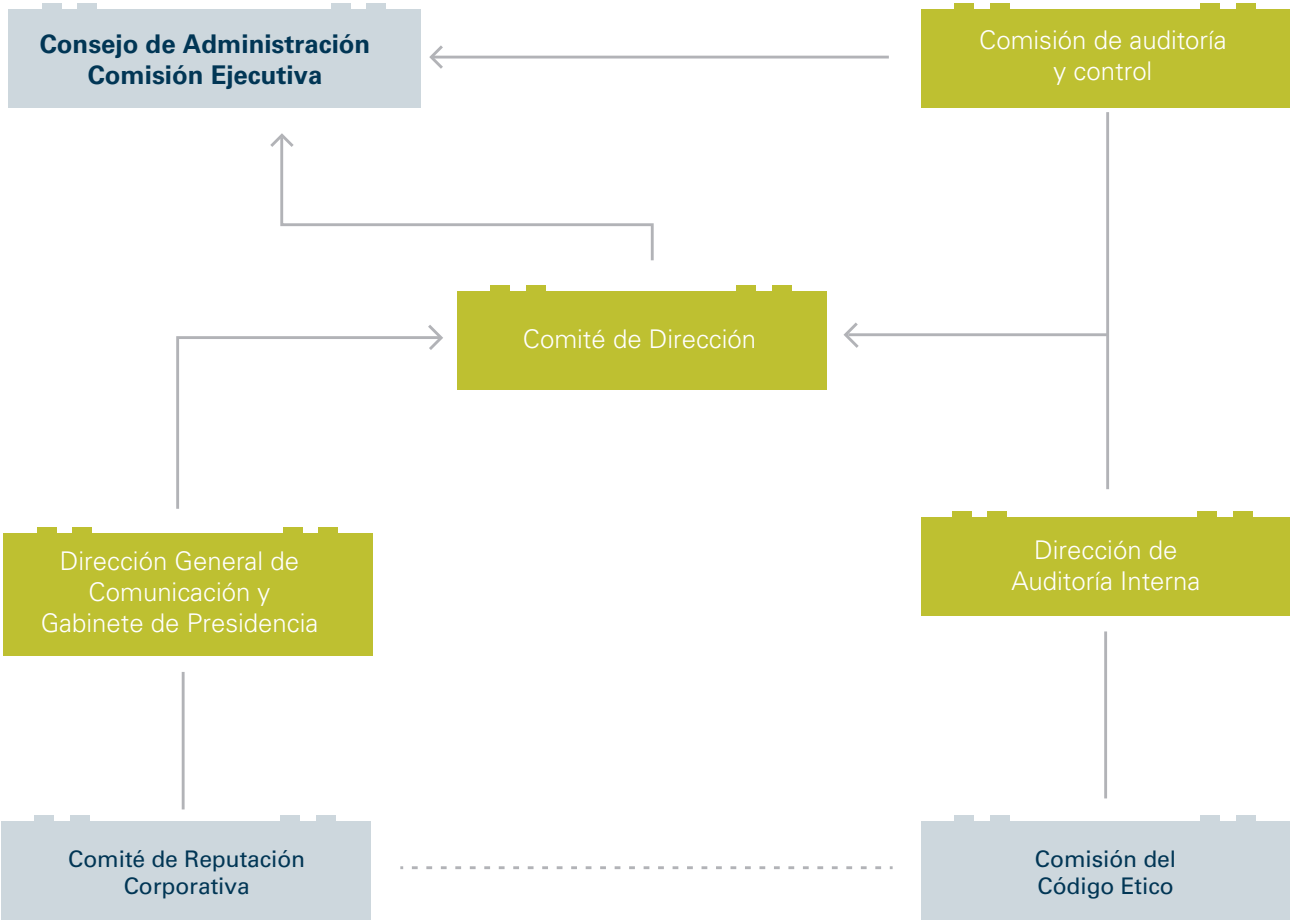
Consejo de Administración
Comisión Ejecutiva

Comisión de auditoría
y control

Comité de Dirección

Dirección General de
Comunicación y
Gabinete de Presidencia

Dirección de
Auditoría Interna

Comité de Reputación
Corporativa

Comisión del
Código Etico